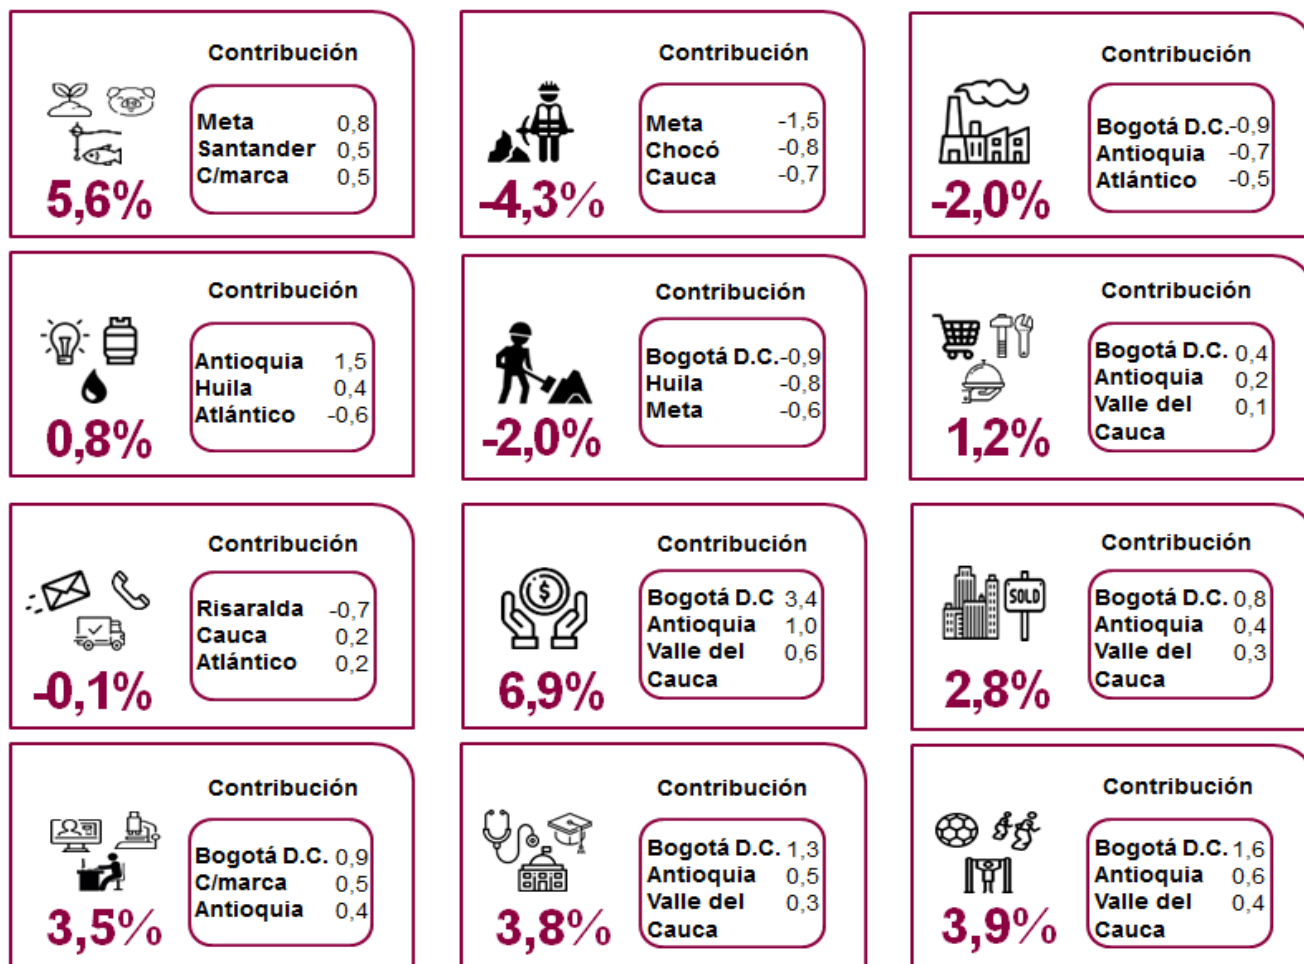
Contribución
| | |
|---|---|
| Meta | 0,8 |
| Santander | 0,5 |
| C/marca | 0,5 |

5,6%

Contribución
| | |
|---|---|
| Meta | -1,5 |
| Chocó | -0,8 |
| Cauca | -0,7 |

-4,3%

Contribución
| | |
|---|---|
| Bogotá D.C. | -0,9 |
| Antioquia | -0,7 |
| Atlántico | -0,5 |

-2,0%

Contribución
| | |
|---|---|
| Antioquia | 1,5 |
| Huila | 0,4 |
| Atlántico | -0,6 |

0,8%

Contribución
| | |
|---|---|
| Bogotá D.C. | -0,9 |
| Huila | -0,8 |
| Meta | -0,6 |

-2,0%

Contribución
| | |
|---|---|
| Bogotá D.C. | 0,4 |
| Antioquia | 0,2 |
| Valle del Cauca | 0,1 |

1,2%

Contribución
| | |
|---|---|
| Risaralda | -0,7 |
| Cauca | 0,2 |
| Atlántico | 0,2 |

-0,1%

Contribución
| | |
|---|---|
| Bogotá D.C | 3,4 |
| Antioquia | 1,0 |
| Valle del Cauca | 0,6 |

6,9%

SOLD

Contribución
| | |
|---|---|
| Bogotá D.C. | 0,8 |
| Antioquia | 0,4 |
| Valle del Cauca | 0,3 |

2,8%

Contribución
| | |
|---|---|
| Bogotá D.C. | 0,9 |
| C/marca | 0,5 |
| Antioquia | 0,4 |

3,5%

Contribución
| | |
|---|---|
| Bogotá D.C. | 1,3 |
| Antioquia | 0,5 |
| Valle del Cauca | 0,3 |

3,8%

Contribución
| | |
|---|---|
| Bogotá D.C. | 1,6 |
| Antioquia | 0,6 |
| Valle del Cauca | 0,4 |

3,9%